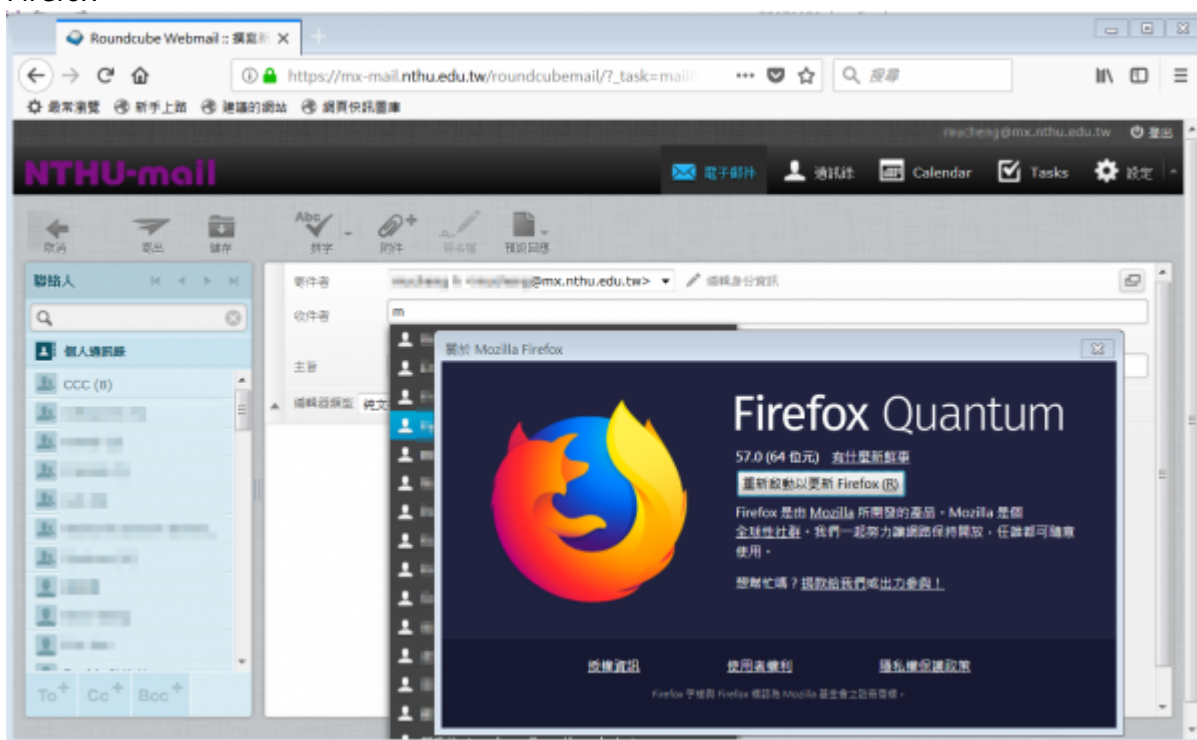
Roundcube Webmail :: 撰寫新 ×

https://mx-mail.nthu.edu.tw/roundcubemail/?_task=mail

搜尋

最常瀏覽 新手上路 建議的網站 網頁快訊圖庫

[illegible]@mx.nthu.edu.tw 登出

NTHU-mail

電子郵件 通訊錄 Calendar Tasks 設定

取消 寄出 儲存 拼字 附件 簽名檔 預設回應

聯絡人

個人通訊錄

CCC (8)

To+ Cc+ Bcc+

寄件者 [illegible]@mx.nthu.edu.tw> 編輯身份資訊

收件者 m

主旨

編輯器類型 純文

關於 Mozilla Firefox

Firefox Quantum

57.0 (64 位元) 有什麼新鮮事

重新啟動以更新 Firefox (R)

Firefox 是由 Mozilla 所開發的產品，Mozilla 是個全球性社群，我們一起努力讓網路保持開放，任誰都可隨意使用。

想幫忙嗎？捐款給我們或出力參與！

授權資訊 使用者權利 隱私權保護政策

Firefox 字樣與 Firefox 標誌為 Mozilla 基金會之註冊商標。